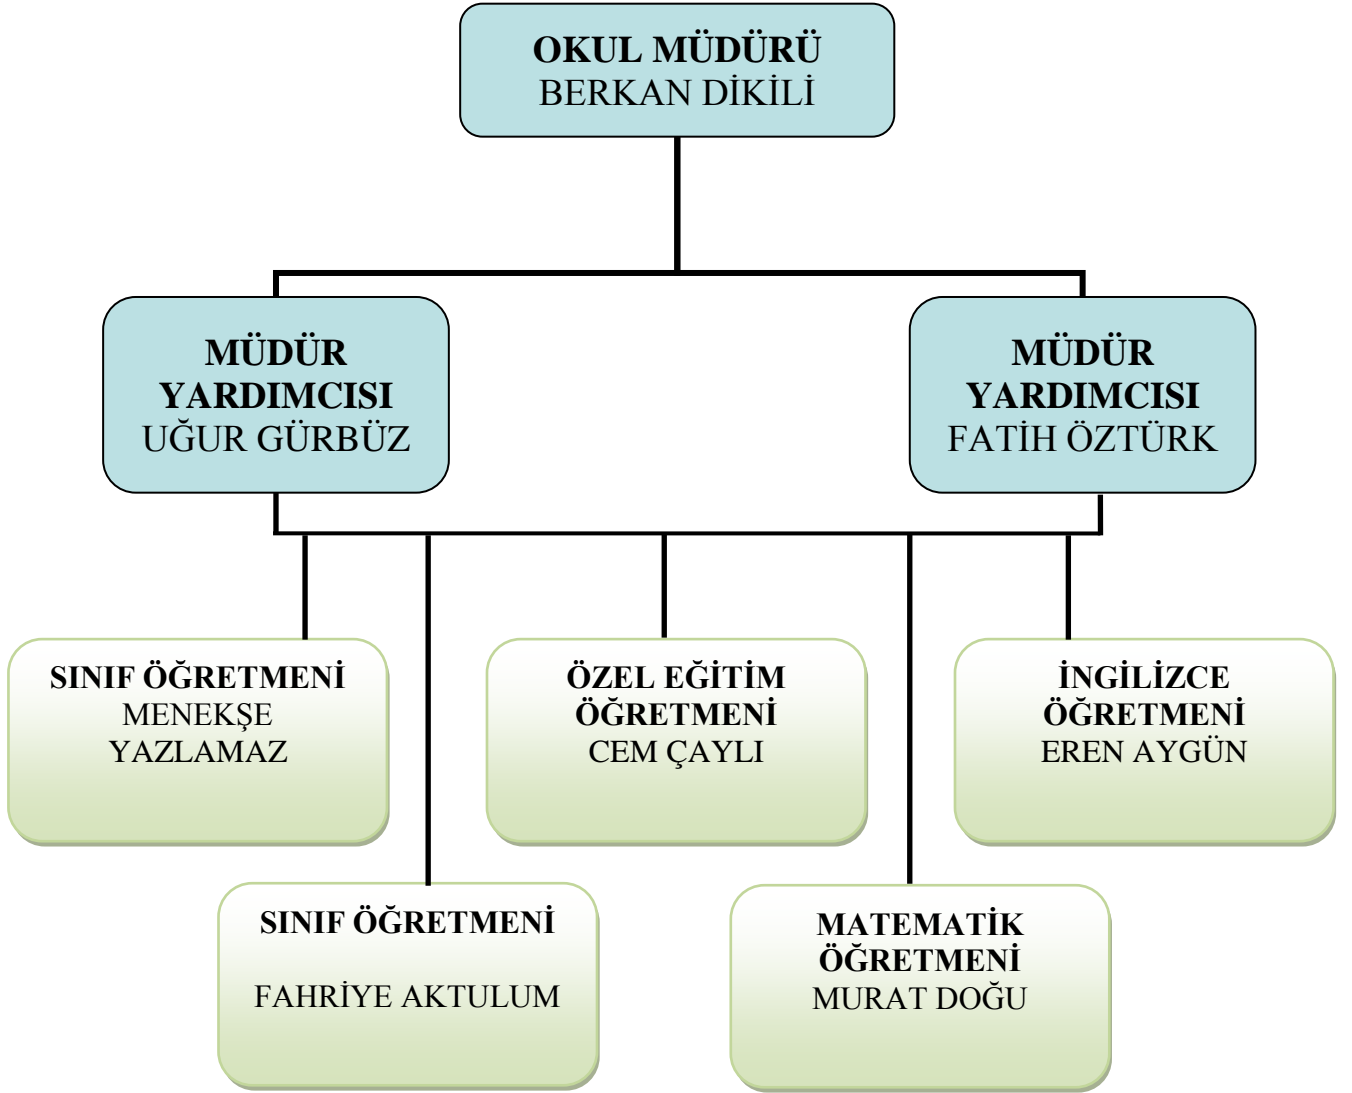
OKUL MÜDÜRÜ
BERKAN DİKİLİ

MÜDÜR YARDIMCISI
UĞUR GÜRBÜZ

MÜDÜR YARDIMCISI
FATİH ÖZTÜRK

SINIF ÖĞRETMENİ
MENEKŞE YAZLAMAZ

ÖZEL EĞİTİM ÖĞRETMENİ
CEM ÇAYLI

İNGİLİZCE ÖĞRETMENİ
EREN AYGÜN

SINIF ÖĞRETMENİ

FAHRİYE AKTULUM

MATEMATİK ÖĞRETMENİ
MURAT DOĞU